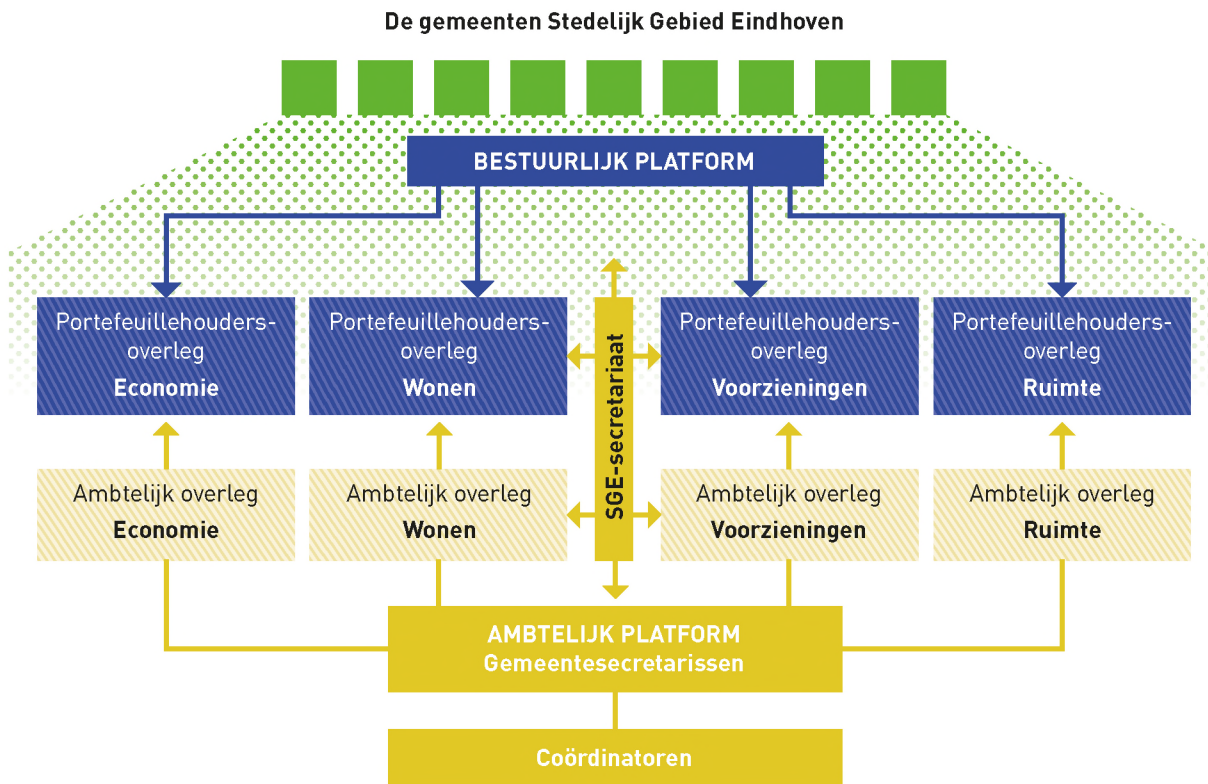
De gemeenten Stedelijk Gebied Eindhoven

BESTUURLIJK PLATFORM

Portefeuillehoudersoverleg
Economie

Portefeuillehoudersoverleg
Wonen

SGE-secretariaat

Portefeuillehoudersoverleg
Voorzieningen

Portefeuillehoudersoverleg
Ruimte

Ambtelijk overleg
Economie

Ambtelijk overleg
Wonen

Ambtelijk overleg
Voorzieningen

Ambtelijk overleg
Ruimte

AMBTELIJK PLATFORM
Gemeentesecretarissen

Coördinatoren